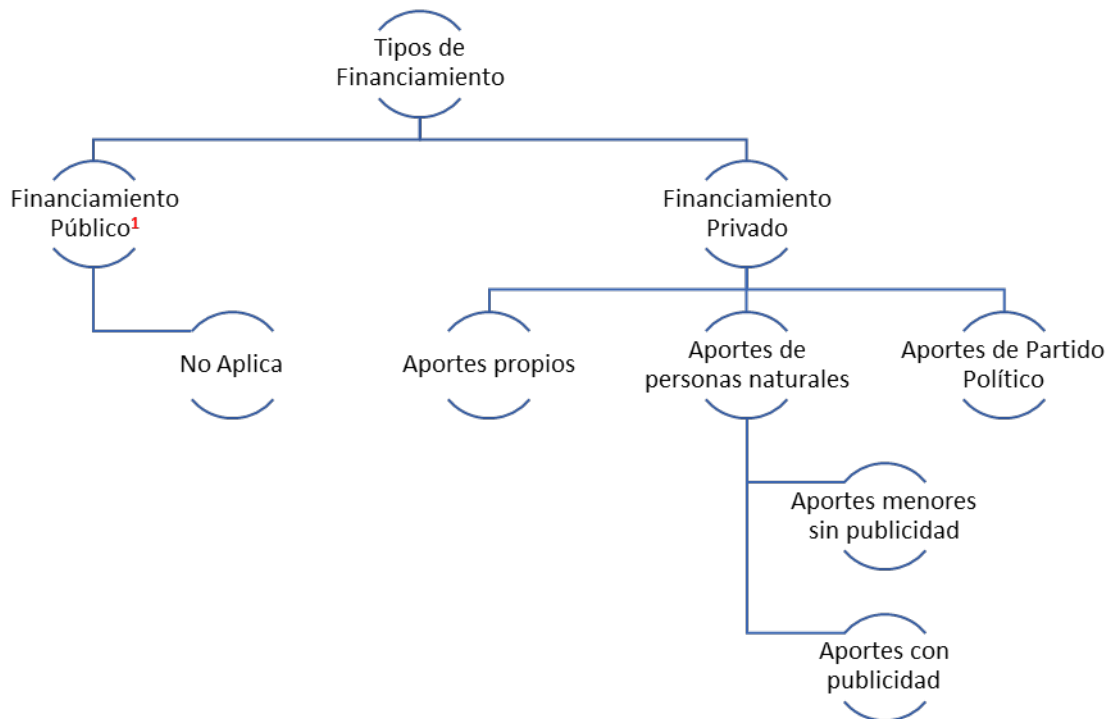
Tipos de Financiamiento

Financiamiento Público$^{1}$

No Aplica

Financiamiento Privado

Aportes propios

Aportes de personas naturales

Aportes de Partido Político

Aportes menores sin publicidad

Aportes con publicidad